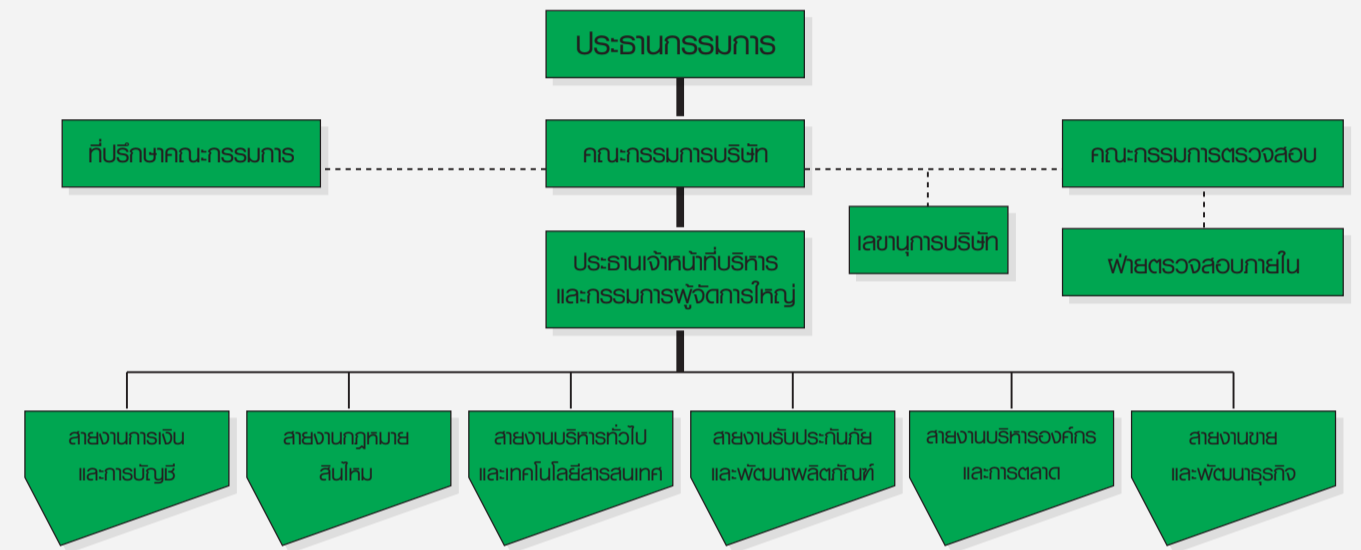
ประธานกรรมการ

ที่ปรึกษาคณะกรรมการ

คณะกรรมการบริษัท

คณะกรรมการตรวจสอบ

เลขานุการบริษัท

ฝ่ายตรวจสอบภายใน

ประธานเจ้าหน้าที่บริหาร และกรรมการผู้จัดการใหญ่

สายงานการเงิน และการบัญชี

สายงานกฎหมาย สินไหม

สายงานบริหารทั่วไป และเทคโนโลยีสารสนเทศ

สายงานรับประกันภัย และพัฒนาผลิตภัณฑ์

สายงานบริหารองค์กร และการตลาด

สายงานขาย และพัฒนาธุรกิจ